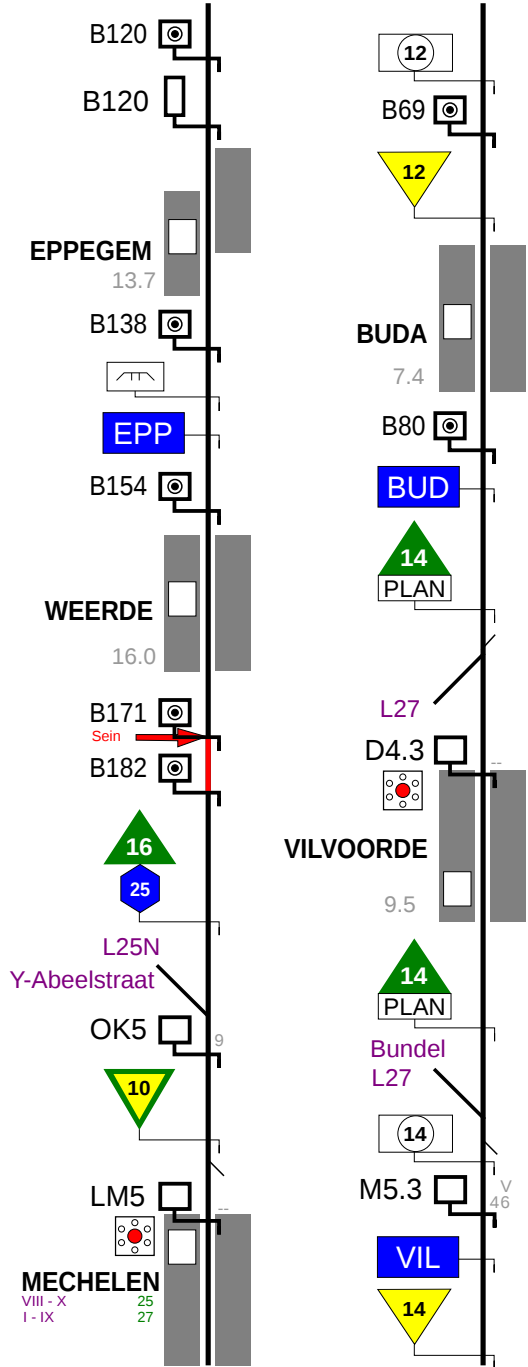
B120

B120

EPPEGEM
13.7

B138

EPP

B154

WEERDE
16.0

B171
Sein
B182

16
25

L25N
Y-Abeelstraat

OK5
9

10

LM5
--

MECHELEN
VIII - X 25
I - IX 27

12

B69

12

BUDA
7.4

B80

BUD

14
PLAN

L27

D4.3
--

VILVOORDE
9.5

14
PLAN

Bundel
L27

14

M5.3
V
46

VIL

14